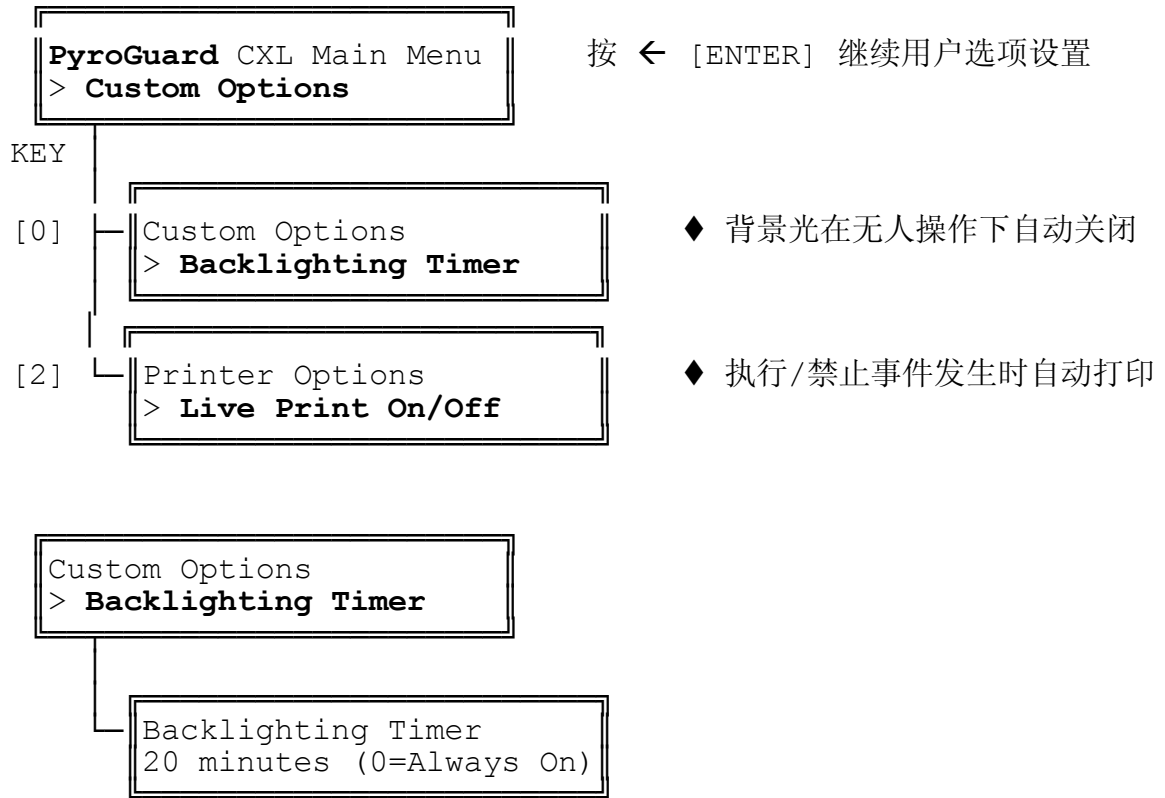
PyroGuard CXL Main Menu
> Custom Options

按 ← [ENTER] 继续用户选项设置

KEY

[0] Custom Options
> Backlighting Timer

♦ 背景光在无人操作下自动关闭

[2] Printer Options
> Live Print On/Off

♦ 执行/禁止事件发生时自动打印

Custom Options
> Backlighting Timer

Backlighting Timer
20 minutes (0=Always On)